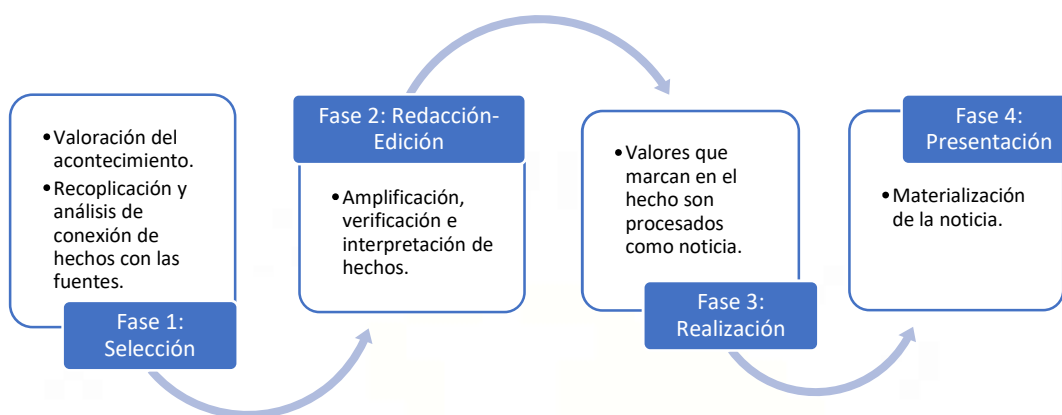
Valoración del acontecimiento.
Recoplicación y análisis de conexión de hechos con las fuentes.

Fase 1: Selección

Fase 2: Redacción-Edición

Amplificación, verificación e interpretación de hechos.

Valores que marcan en el hecho son procesados como noticia.

Fase 3: Realización

Fase 4: Presentación

Materialización de la noticia.